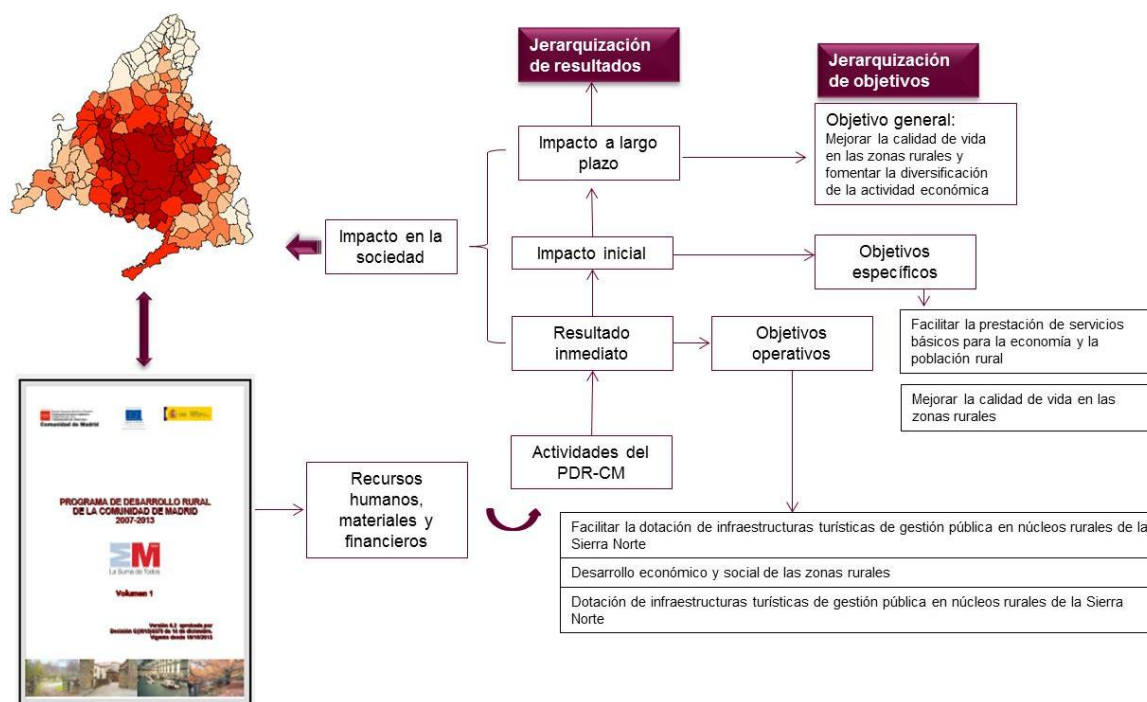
Jerarquización de resultados

Jerarquización de objetivos

Impacto a largo plazo

Objetivo general:
Mejorar la calidad de vida en las zonas rurales y fomentar la diversificación de la actividad económica

Impacto en la sociedad

Impacto inicial

Objetivos específicos

Resultado inmediato

Objetivos operativos

Facilitar la prestación de servicios básicos para la economía y la población rural

Mejorar la calidad de vida en las zonas rurales

Actividades del PDR-CM

Comunidad de Madrid

PROGRAMA DE DESARROLLO RURAL DE LA COMUNIDAD DE MADRID 2007-2013

La Suma de Todos

Volumen 1

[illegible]

Recursos humanos, materiales y financieros

Facilitar la dotación de infraestructuras turísticas de gestión pública en núcleos rurales de la Sierra Norte

Desarrollo económico y social de las zonas rurales

Dotación de infraestructuras turísticas de gestión pública en núcleos rurales de la Sierra Norte